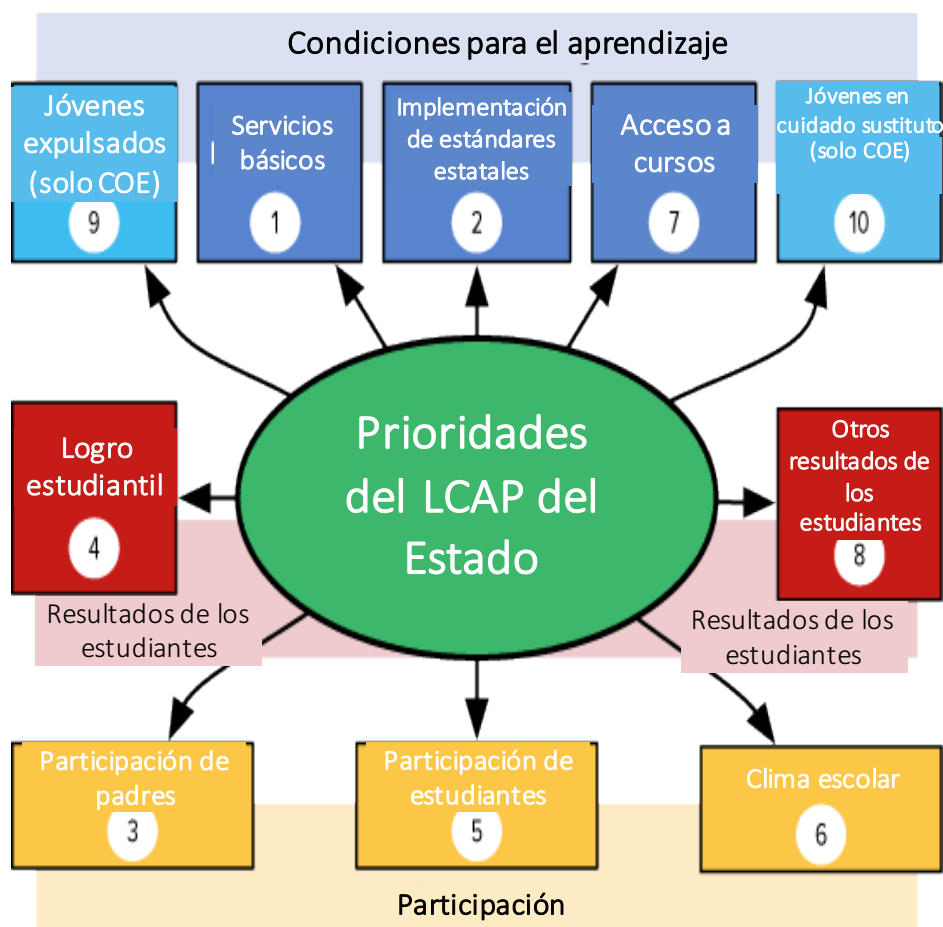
Condiciones para el aprendizaje

Jóvenes expulsados (solo COE)
9

Servicios básicos
1

Implementación de estándares estatales
2

Acceso a cursos
7

Jóvenes en cuidado sustituto (solo COE)
10

Logro estudiantil
4

Prioridades del LCAP del Estado

Otros resultados de los estudiantes
8

Resultados de los estudiantes

Resultados de los estudiantes

Participación de padres
3

Participación de estudiantes
5

Clima escolar
6

Participación